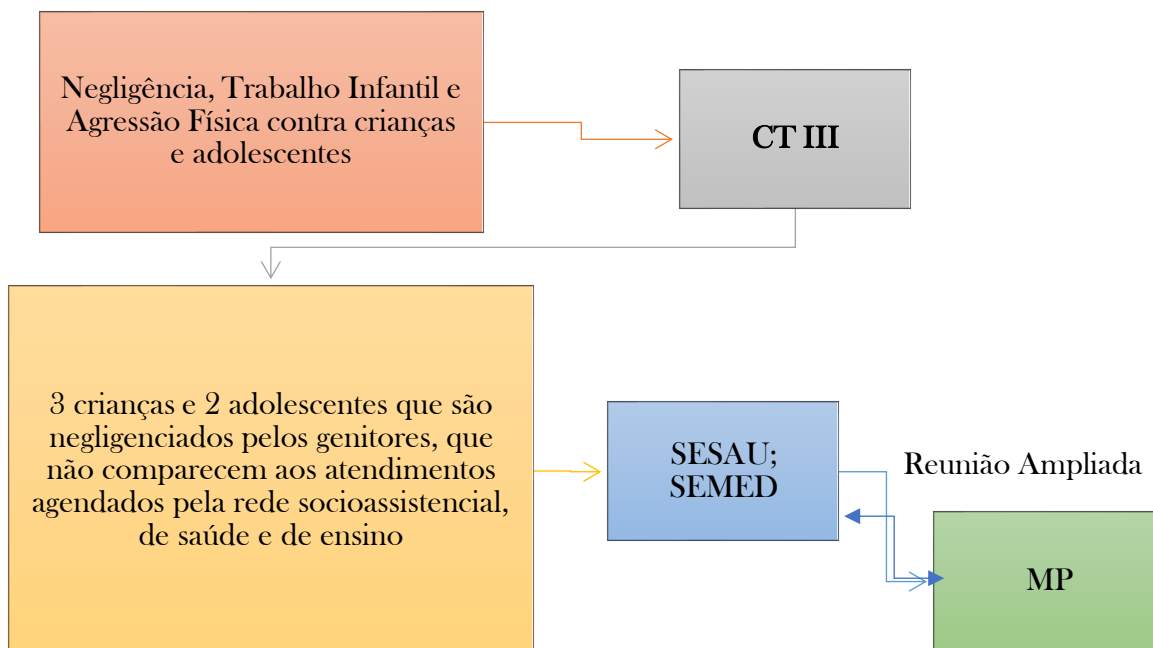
Negligência, Trabalho Infantil e Agressão Física contra crianças e adolescentes

CT III

3 crianças e 2 adolescentes que são negligenciados pelos genitores, que não comparecem aos atendimentos agendados pela rede socioassistencial, de saúde e de ensino

SESAU; SEMED

Reunião Ampliada

MP